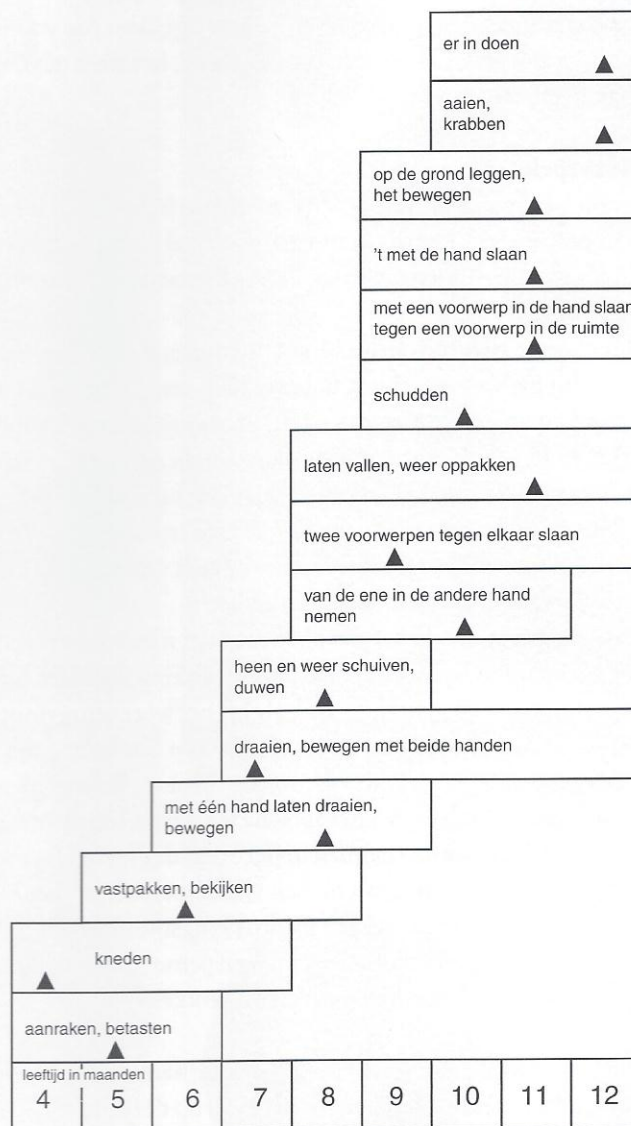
er in doen

aaien, krabben

op de grond leggen, het bewegen

't met de hand slaan

met een voorwerp in de hand slaan tegen een voorwerp in de ruimte

schudden

laten vallen, weer oppakken

twee voorwerpen tegen elkaar slaan

van de ene in de andere hand nemen

heen en weer schuiven, duwen

draaien, bewegen met beide handen

met één hand laten draaien, bewegen

vastpakken, bekijken

kneden

aanraken, betasten

leeftijd in maanden

| 4 | 5 | 6 | 7 | 8 | 9 | 10 | 11 | 12 |
|---|---|---|---|---|---|---|---|---|